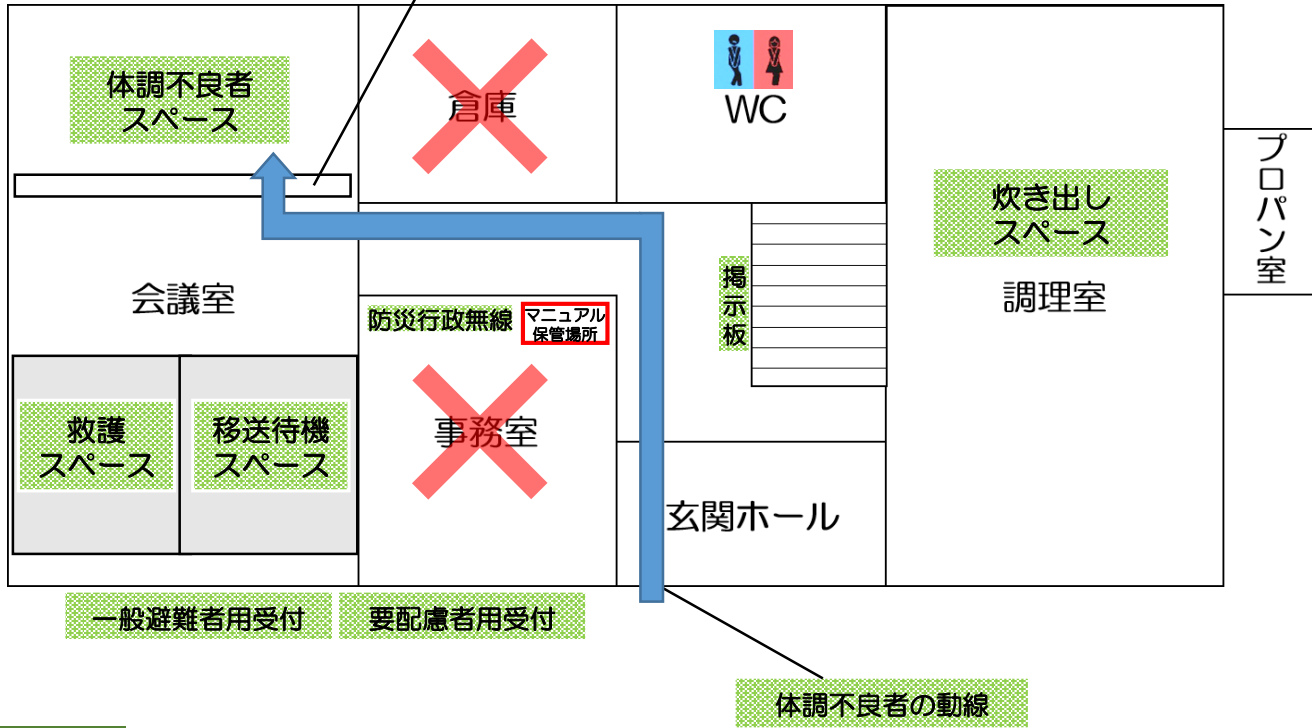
体調不良者スペース

倉庫

WC

プロパン室

炊き出しスペース

調理室

会議室

防災行政無線

マニュアル保管場所

掲示板

救護スペース

移送待機スペース

事務室

玄関ホール

一般避難者用受付

要配慮者用受付

体調不良者の動線